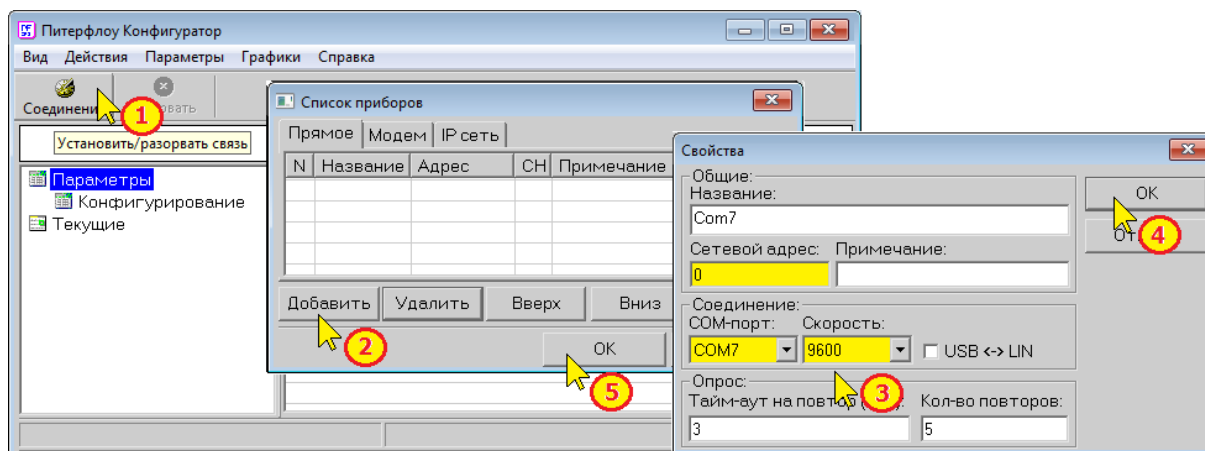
Питерфлоу Конфигуратор

Вид Действия Параметры Графики Справка

Соединени

1

Установить/разорвать связь

Параметры
Конфигурирование
Текущие

Список приборов

Прямое Модем IP сеть

| N | Название | Адрес | СН | Примечание |
|---|---|---|---|---|
| | | | | |

Добавить Удалить Вверх Вниз

2

OK

5

Свойства

Общие:
Название:
Com7

Сетевой адрес: Примечание:
0

Соединение:
COM-порт: Скорость:
COM7 9600 USB <-> LIN

Опрос:
Тайм-аут на повто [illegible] Кол-во повторов:
3 5

3

OK

От

4